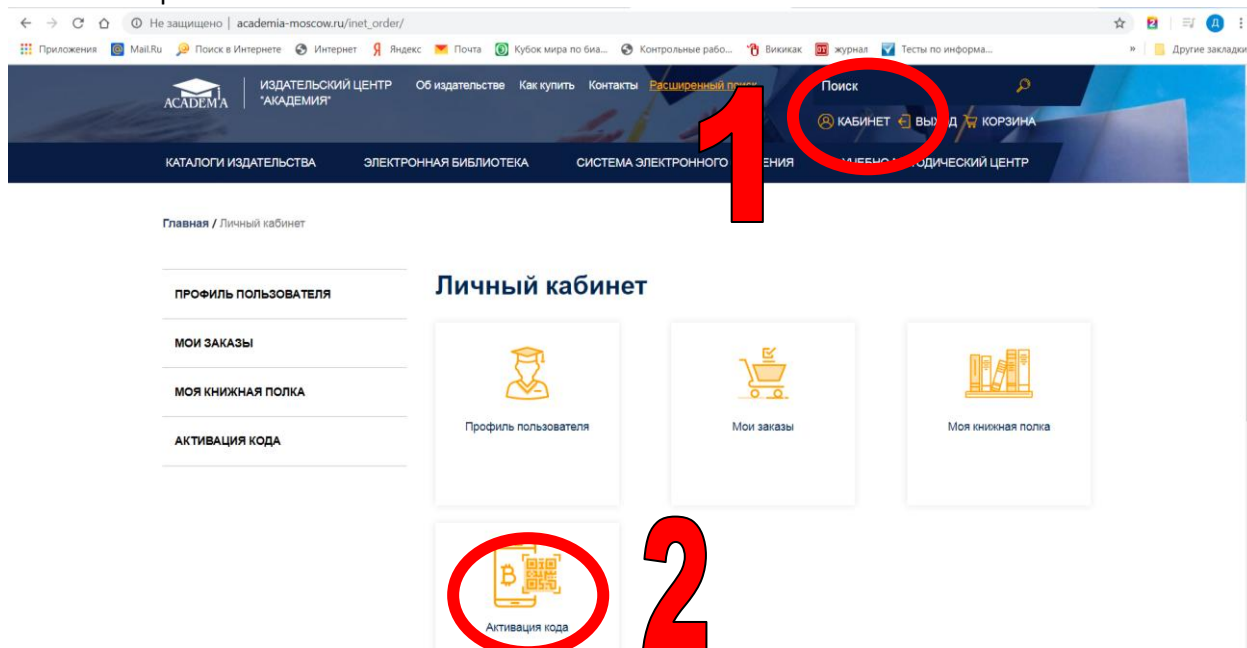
Не защищено | academia-moscow.ru/inet_order/

Приложения Mail.Ru Поиск в Интернете Интернет Яндекс Почта Кубок мира по биа... Контрольные рабо... Викикак журнал Тесты по информа... » Другие закладки

ACADEMA ИЗДАТЕЛЬСКИЙ ЦЕНТР "АКАДЕМИЯ" Об издательстве Как купить Контакты Расширенный поиск Поиск

КАБИНЕТ ВЫХОД КОРЗИНА

КАТАЛОГИ ИЗДАТЕЛЬСТВА ЭЛЕКТРОННАЯ БИБЛИОТЕКА СИСТЕМА ЭЛЕКТРОННОГО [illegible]ЕНИЯ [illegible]МЕТОДИЧЕСКИЙ ЦЕНТР

1

Главная / Личный кабинет

ПРОФИЛЬ ПОЛЬЗОВАТЕЛЯ
МОИ ЗАКАЗЫ
МОЯ КНИЖНАЯ ПОЛКА
АКТИВАЦИЯ КОДА

Личный кабинет

Профиль пользователя
Мои заказы
Моя книжная полка
Активация кода

2